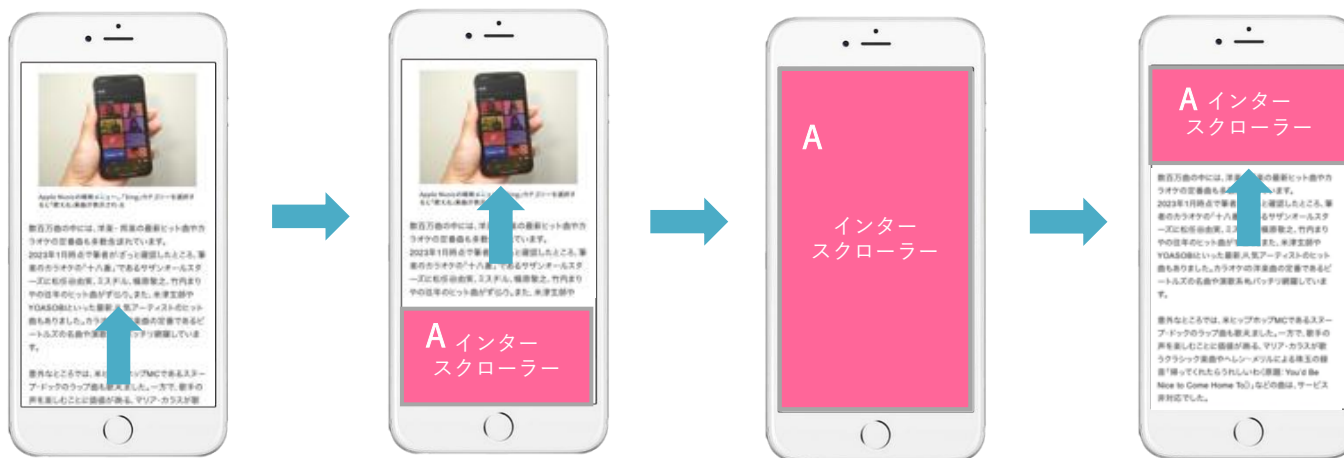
Apple Musicの検索メニュー。「Sing」カテゴリーを選択すると「歌える」楽曲が表示される

数百万曲の中には、洋楽・邦楽の最新ヒット曲やカラオケの定番曲も多数含まれています。
2023年1月時点で筆者がざっと確認したところ、筆者のカラオケの「十八番」であるサザンオールスターズに松任谷由実、ミスチル、福原愛之、竹内まりやの往年のヒット曲がずらり。また、米津玄師やYOASOBIといった最新人気アーティストのヒット曲もありました。カラオケの洋楽曲の定番であるビートルズの名曲や演歌系もバッチリ網羅しています。

意外なところでは、米ヒップホップMCであるスヌープ・ドッグのラップ曲も歌えました。一方で、歌手の声を楽しむことに価値がある、マリア・カラスが歌う

A インター スクローラー

A

インター スクローラー

A インター スクローラー

数百万曲の中には、洋楽・邦楽の最新ヒット曲やカラオケの定番曲も多数含まれています。
2023年1月時点で筆者がざっと確認したところ、筆者のカラオケの「十八番」であるサザンオールスターズに松任谷由実、ミスチル、福原愛之、竹内まりやの往年のヒット曲がずらり。また、米津玄師やYOASOBIといった最新人気アーティストのヒット曲もありました。カラオケの洋楽曲の定番であるビートルズの名曲や演歌系もバッチリ網羅しています。

意外なところでは、米ヒップホップMCであるスヌープ・ドッグのラップ曲も歌えました。一方で、歌手の声を楽しむことに価値がある、マリア・カラスが歌うクラシック楽曲やヘレン・メリルによる珠玉の録音「帰ってくれたらうれしいわ(原題: You'd Be Nice to Come Home To)」などの曲は、サービス非対応でした。